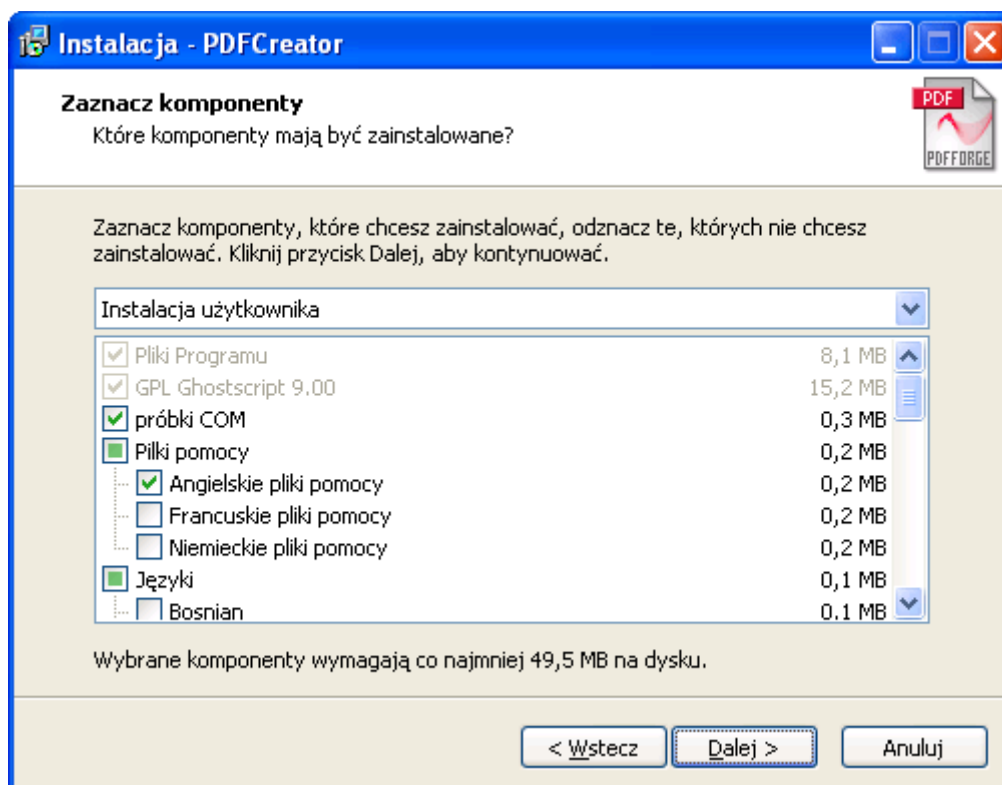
Instalacja - PDFCreator

Zaznacz komponenty
Które komponenty mają być zainstalowane?

PDF
PDFFORGE

Zaznacz komponenty, które chcesz zainstalować, odznacz te, których nie chcesz zainstalować. Kliknij przycisk Dalej, aby kontynuować.

Instalacja użytkownika

| | |
|---|---|
| Pliki Programu | 8,1 MB |
| GPL Ghostscript 9.00 | 15,2 MB |
| próbki COM | 0,3 MB |
| Pilki pomocy | 0,2 MB |
| Angielskie pliki pomocy | 0,2 MB |
| Francuskie pliki pomocy | 0,2 MB |
| Niemieckie pliki pomocy | 0,2 MB |
| Języki | 0,1 MB |
| Bosnian | 0,1 MB |

Wybrane komponenty wymagają co najmniej 49,5 MB na dysku.

< Wstecz Dalej > Anuluj